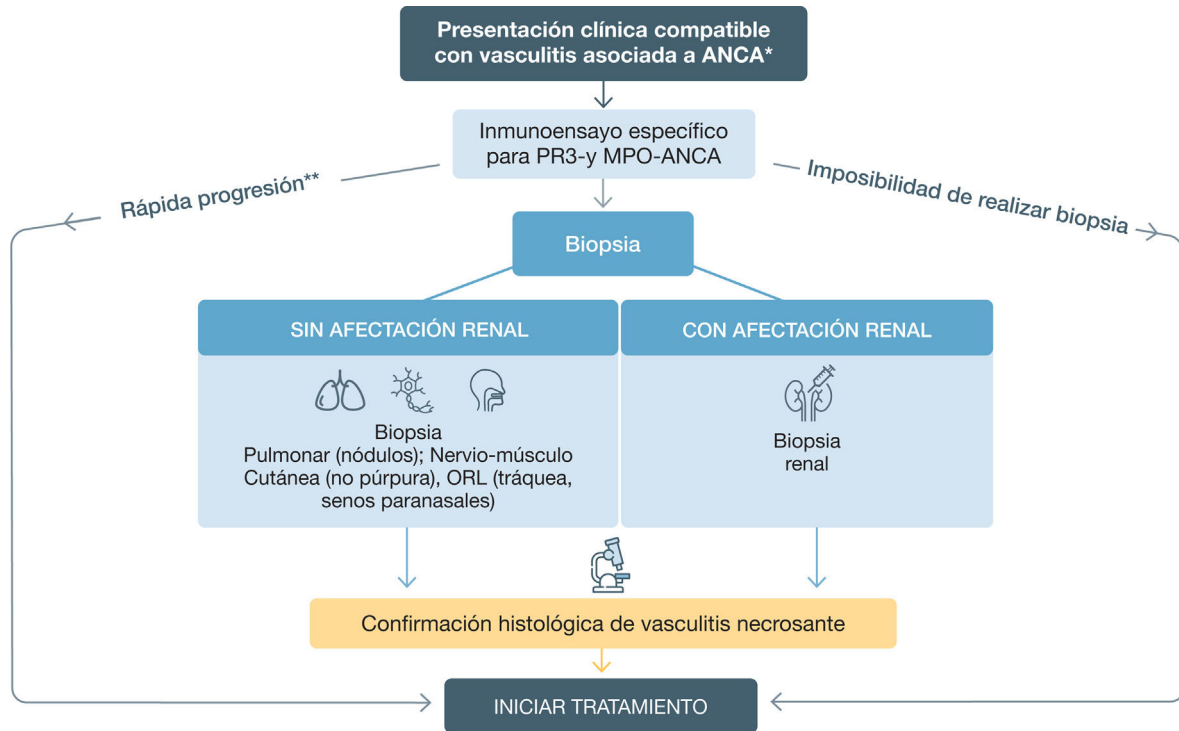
Presentación clínica compatible con vasculitis asociada a ANCA*

Inmunoensayo específico para PR3-y MPO-ANCA

Rápida progresión**

Imposibilidad de realizar biopsia

Biopsia

SIN AFECTACIÓN RENAL

Biopsia
Pulmonar (nódulos); Nervio-músculo
Cutánea (no púrpura), ORL (tráquea, senos paranasales)

CON AFECTACIÓN RENAL

Biopsia renal

Confirmación histológica de vasculitis necrosante

INICIAR TRATAMIENTO